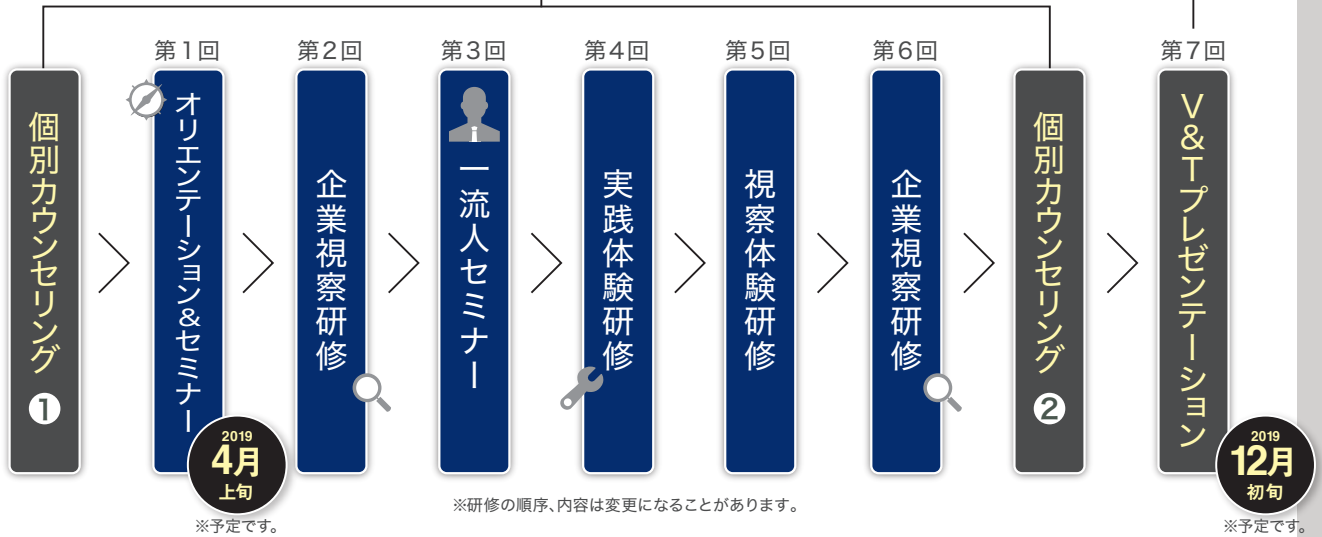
第1回 第2回 第3回 第4回 第5回 第6回 第7回

個別カウンセリング ❶

オリエンテーション&セミナー

2019
4月
上旬
※予定です。

企業視察研修

一流人セミナー

実践体験研修

視察体験研修

企業視察研修

個別カウンセリング ❷

V&Tプレゼンテーション

2019
12月
初旬
※予定です。

※研修の順序、内容は変更になることがあります。